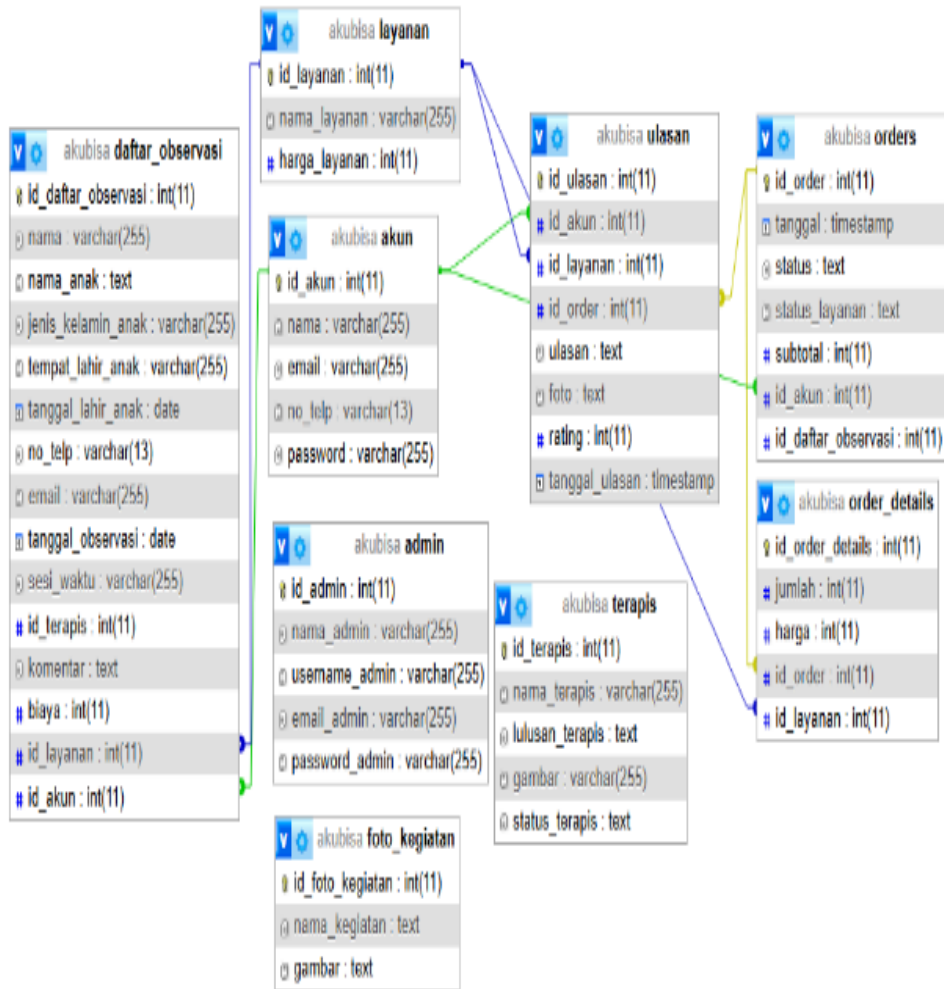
akubisa daftar_observasi
id_daftar_observasi : int(11)
nama : varchar(255)
nama_anak : text
jenis_kelamin_anak : varchar(255)
tempat_lahir_anak : varchar(255)
tanggal_lahir_anak : date
no_telp : varchar(13)
email : varchar(255)
tanggal_observasi : date
sesi_waktu : varchar(255)
id_terapis : int(11)
komentar : text
biaya : int(11)
id_layanan : int(11)
id_akun : int(11)

akubisa layanan
id_layanan : int(11)
nama_layanan : varchar(255)
harga_layanan : int(11)

akubisa akun
id_akun : int(11)
nama : varchar(255)
email : varchar(255)
no_telp : varchar(13)
password : varchar(255)

akubisa admin
id_admin : int(11)
nama_admin : varchar(255)
username_admin : varchar(255)
email_admin : varchar(255)
password_admin : varchar(255)

akubisa foto_kegiatan
id_foto_kegiatan : int(11)
nama_kegiatan : text
gambar : text

akubisa ulasan
id_ulasan : int(11)
id_akun : int(11)
id_layanan : int(11)
id_order : int(11)
ulasan : text
foto : text
rating : int(11)
tanggal_ulasan : timestamp

akubisa terapis
id_terapis : int(11)
nama_terapis : varchar(255)
lulusan_terapis : text
gambar : varchar(255)
status_terapis : text

akubisa orders
id_order : int(11)
tanggal : timestamp
status : text
status_layanan : text
subtotal : int(11)
id_akun : int(11)
id_daftar_observasi : int(11)

akubisa order_details
id_order_details : int(11)
jumlah : int(11)
harga : int(11)
id_order : int(11)
id_layanan : int(11)